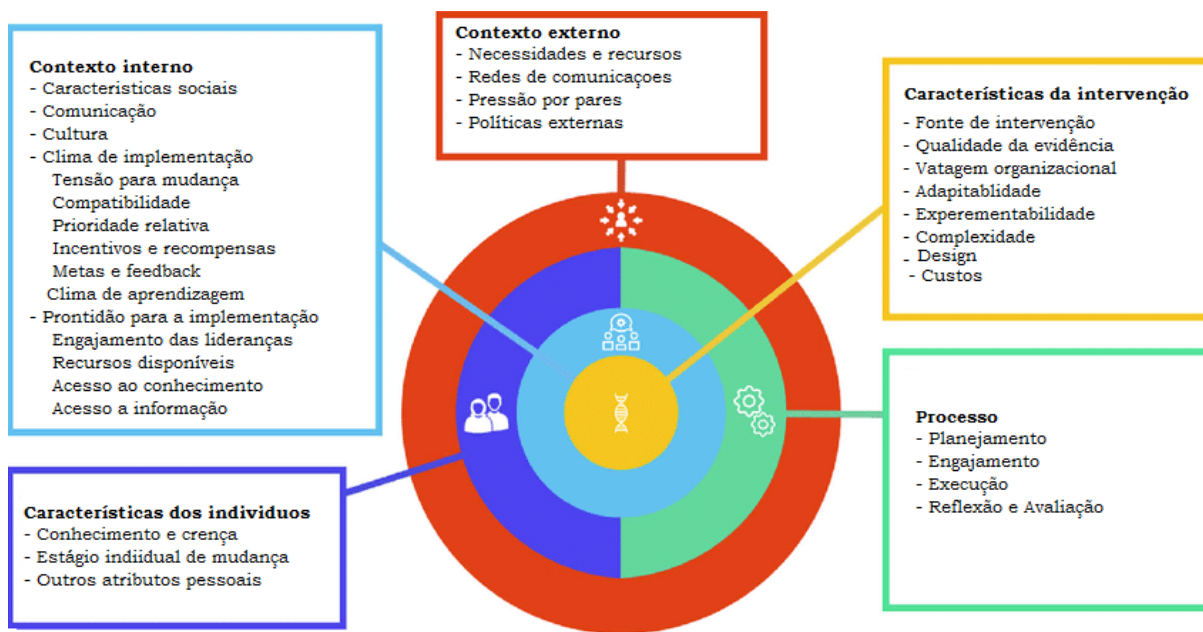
Contexto interno
- Caracteristicas sociais
- Comunicação
- Cultura
- Clima de implementação
Tensão para mudança
Compatibilidade
Prioridade relativa
Incentivos e recompensas
Metas e feedback
Clima de aprendizagem
- Prontidão para a implementação
Engajamento das lideranças
Recursos disponíveis
Acesso ao conhecimento
Acesso a informação

Contexto externo
- Necessidades e recursos
- Redes de comunicaçoes
- Pressão por pares
- Políticas externas

Características da intervenção
- Fonte de intervenção
- Qualidade da evidência
- Vatagem organizacional
- Adapitablidade
- Experementabilidade
- Complexidade
- Design
- Custos

Processo
- Planejamento
- Engajamento
- Execução
- Reflexão e Avaliação

Características dos individuos
- Conhecimento e crença
- Estágio indiidual de mudança
- Outros atributos pessoais